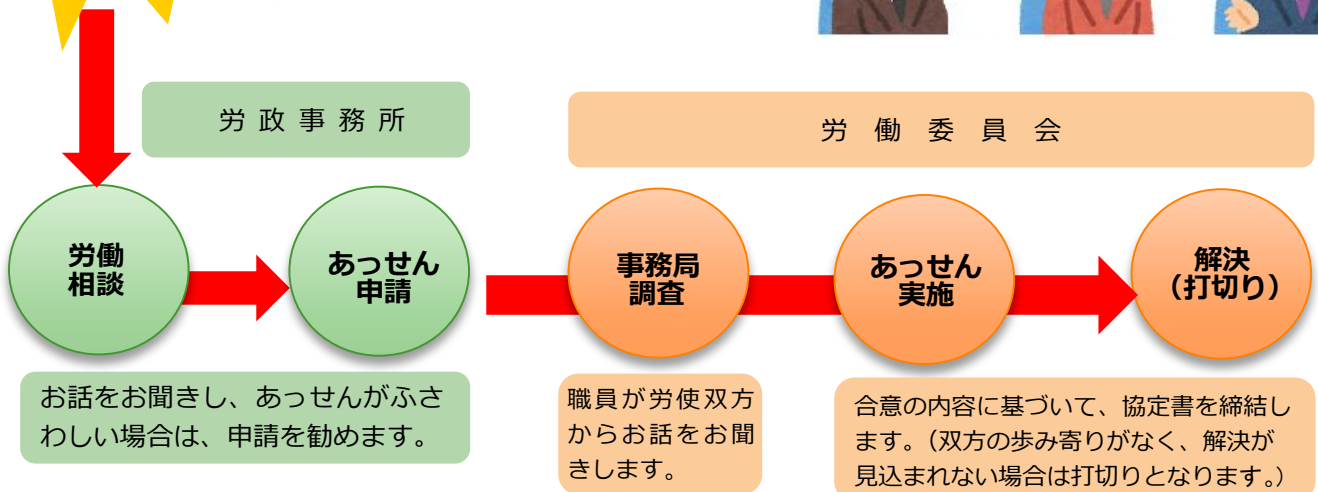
労政事務所

労働委員会

労働相談

あっせん申請

事務局調査

あっせん実施

解決（打切り）

お話をお聞きし、あっせんがふさわしい場合は、申請を勧めます。

職員が労使双方からお話をお聞きします。

合意の内容に基づいて、協定書を締結します。（双方の歩み寄りがなく、解決が見込まれない場合は打切りとなります。）